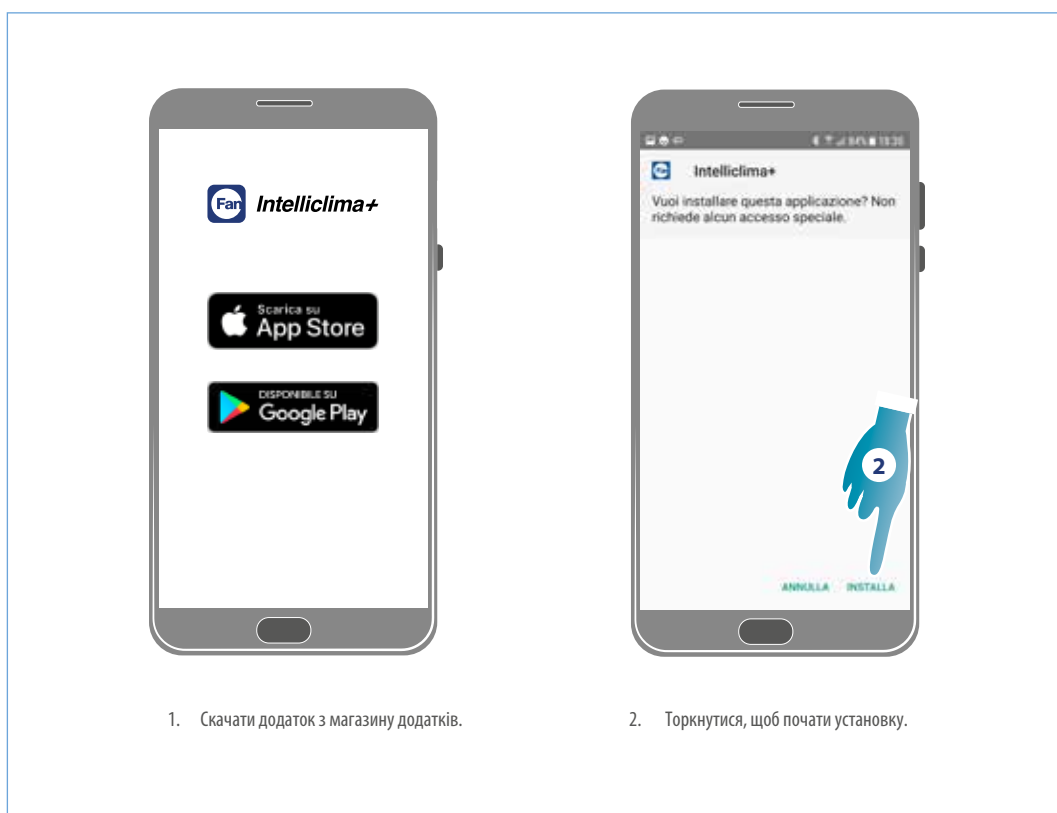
Fan Intelliclima+

Scarica su
App Store

DISPONIBILE SU
Google Play

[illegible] 18:30

Intelliclima+

Vuoi installare questa applicazione? Non richiede alcun accesso speciale.

2

ANNULLA INSTALLA

1. Скачати додаток з магазину додатків.

2. Торкнутися, щоб почати установку.